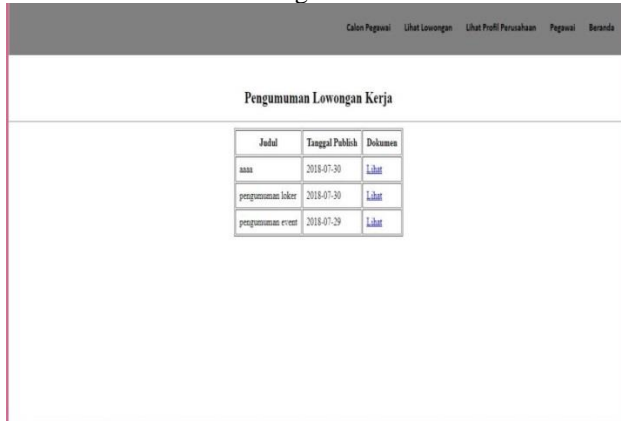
Calon Pegawai Lihat Lowongan Lihat Profil Perusahaan Pegawai Beranda

Pengumuman Lowongan Kerja

| Judul | Tanggal Publish | Dokumen |
|---|---|---|
| aaaa | 2018-07-30 | Lihat |
| pengumuman loker | 2018-07-30 | Lihat |
| pengumuman event | 2018-07-29 | Lihat |